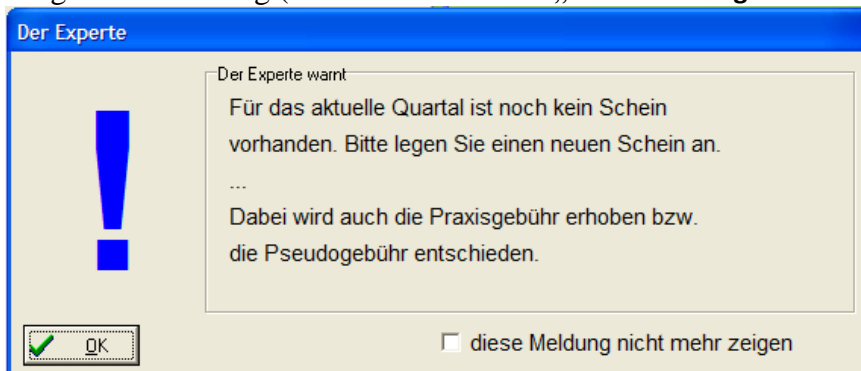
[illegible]

Der Experte

Der Experte warnt

Für das aktuelle Quartal ist noch kein Schein vorhanden. Bitte legen Sie einen neuen Schein an.

...

Dabei wird auch die Praxisgebühr erhoben bzw. die Pseudogebühr entschieden.

!

OK

diese Meldung nicht mehr zeigen